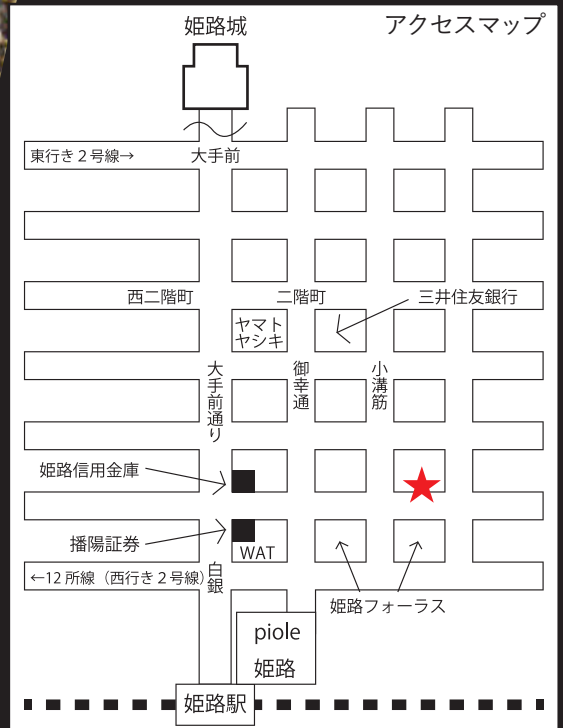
姫路城

アクセスマップ

東行き２号線→

大手前

西二階町

二階町

三井住友銀行

ヤマト ヤシキ

大手前通り

御幸通

小溝筋

姫路信用金庫

播陽証券

WAT

白銀

←12 所線（西行き２号線）

姫路フォーラス

piole 姫路

姫路駅